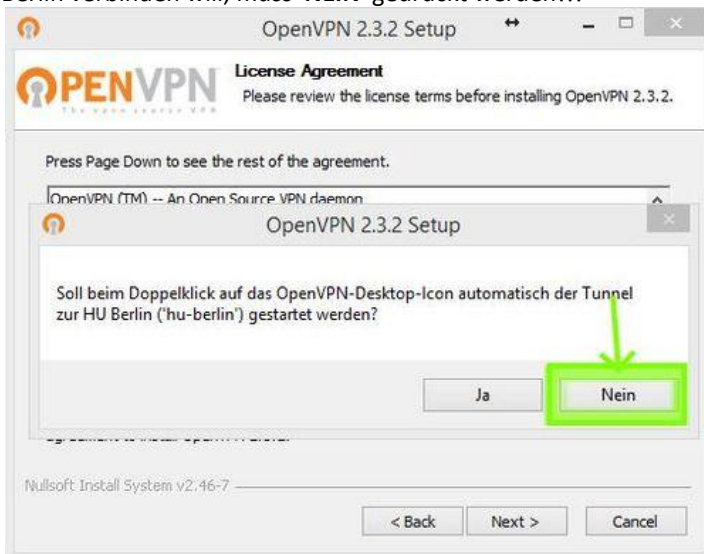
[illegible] verbinden will, muss "Nein" gedrückt werden.:

OpenVPN 2.3.2 Setup

OPENVPN
The open source VPN

License Agreement
Please review the license terms before installing OpenVPN 2.3.2.

Press Page Down to see the rest of the agreement.

OpenVPN (TM) -- An Open Source VPN daemon

OpenVPN 2.3.2 Setup

Soll beim Doppelklick auf das OpenVPN-Desktop-Icon automatisch der Tunnel zur HU Berlin ('hu-berlin') gestartet werden?

Ja

Nein

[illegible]

Nullsoft Install System v2.46-7

< Back

Next >

Cancel